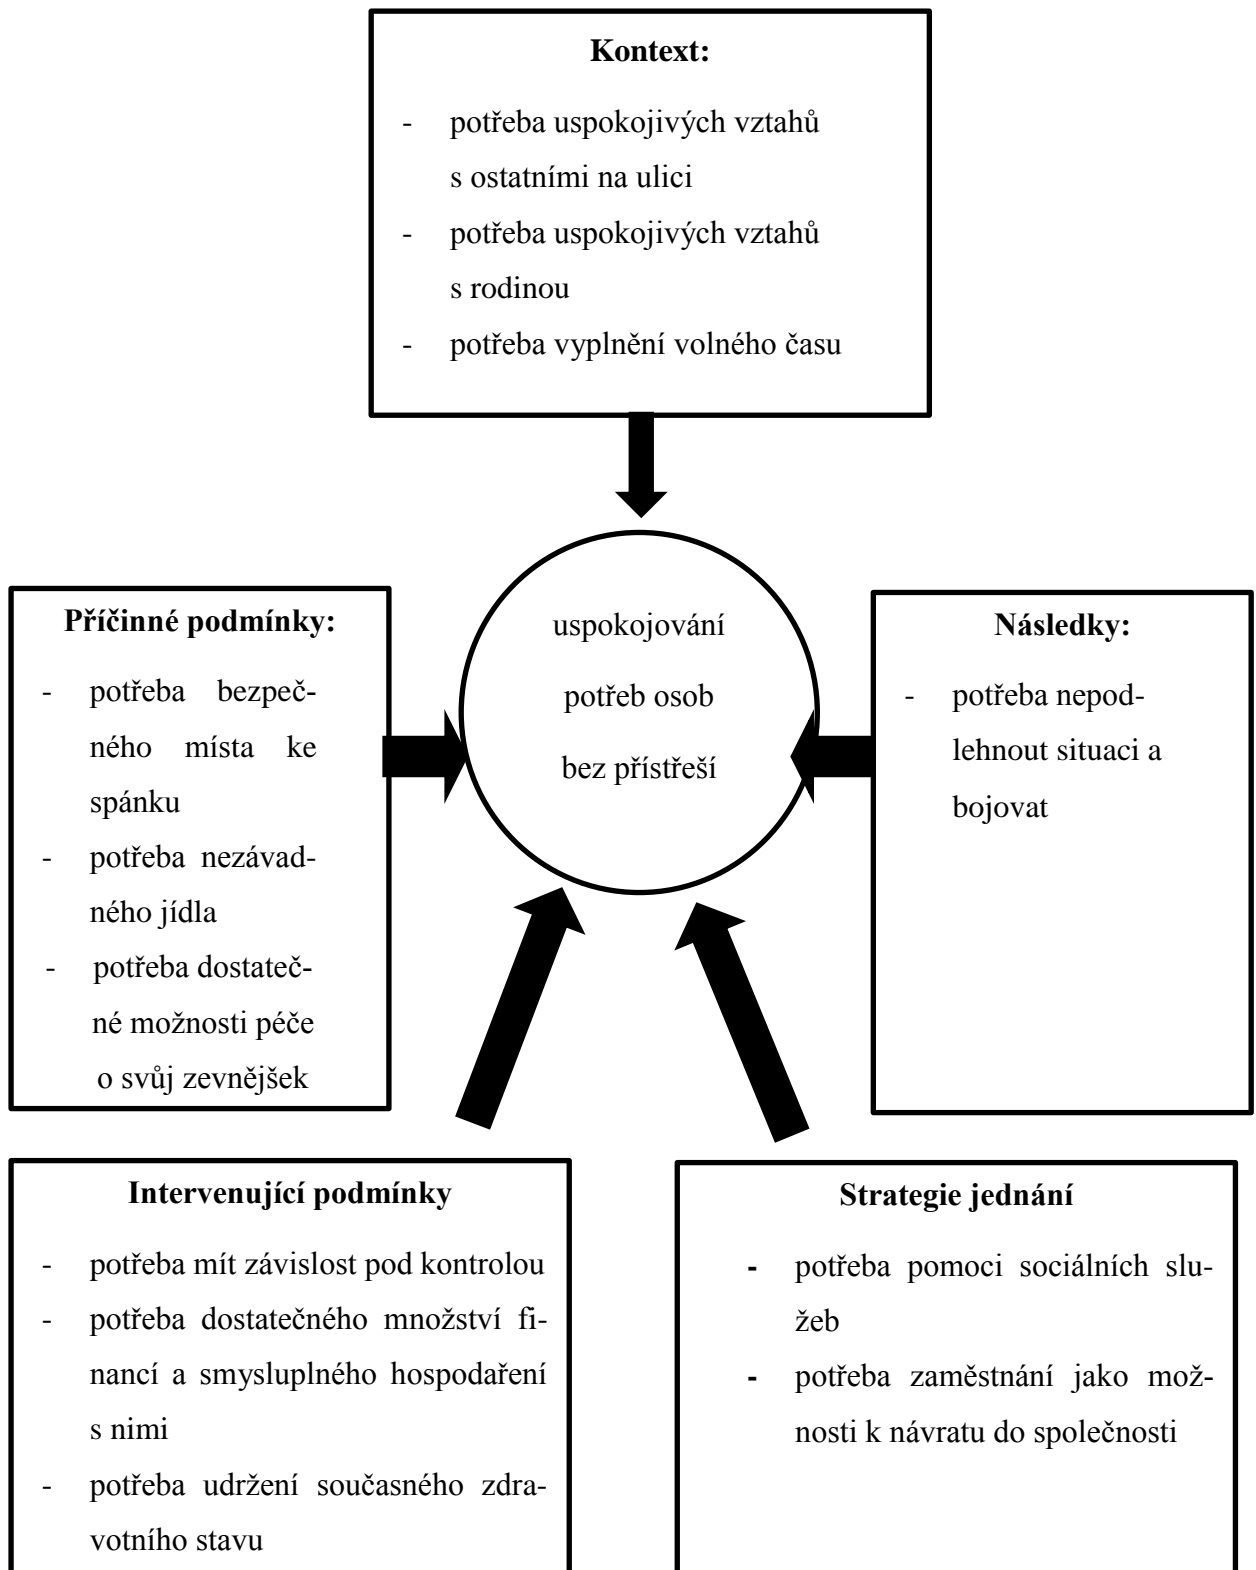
**Kontext:**

- potřeba uspokojivých vztahů s ostatními na ulici
- potřeba uspokojivých vztahů s rodinou
- potřeba vyplnění volného času

**Příčinné podmínky:**

- potřeba bezpečného místa ke spánku
- potřeba nezávadného jídla
- potřeba dostatečné možnosti péče o svůj zevnějšek

uspokojování potřeb osob bez přístřeší

**Následky:**

- potřeba nepodlehnout situaci a bojovat

**Intervenující podmínky**

- potřeba mít závislost pod kontrolou
- potřeba dostatečného množství financí a smysluplného hospodaření s nimi
- potřeba udržení současného zdravotního stavu

**Strategie jednání**

- potřeba pomoci sociálních služeb
- potřeba zaměstnání jako možnosti k návratu do společnosti